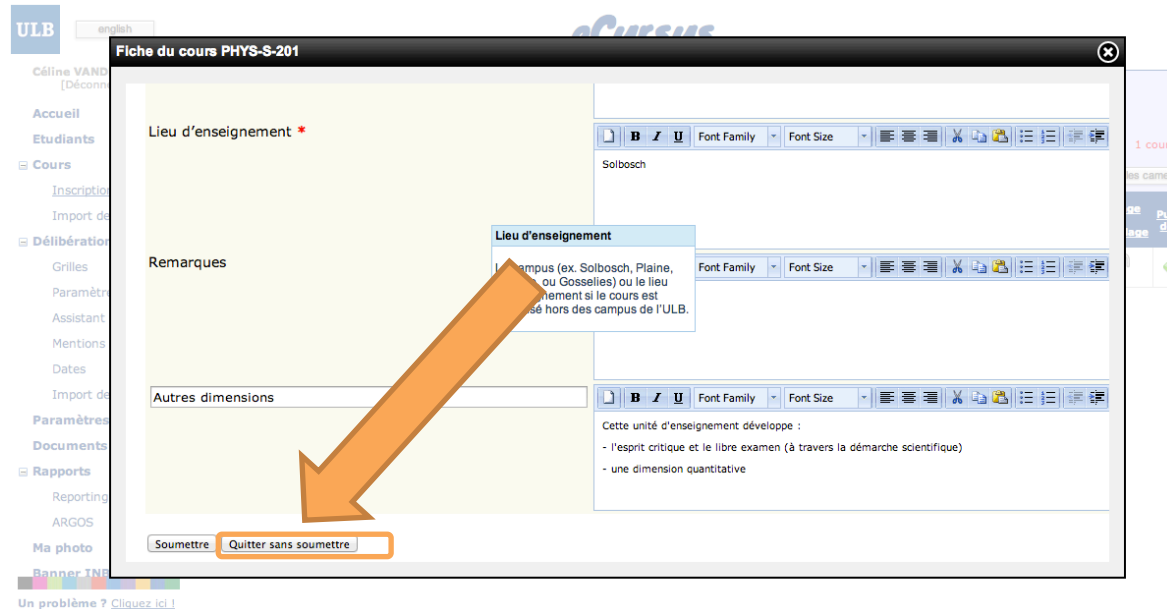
ULB english eCursus

Céline VAND [Déconne

Accueil
Etudiants
Cours
Inscription
Import de
Délibération
Grilles
Paramètr
Assistant
Mentions
Dates
Import de
Paramètres
Documents
Rapports
Reporting
ARGOS
Ma photo
Banner INF

Un problème ? Cliquez ici !

1 cour
les came

Fiche du cours PHYS-S-201

Lieu d'enseignement *

Font Family Font Size

Solbosch

Lieu d'enseignement

L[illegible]ampus (ex. Solbosch, Plaine, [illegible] ou Gosselies) ou le lieu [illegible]nement si le cours est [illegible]sé hors des campus de l'ULB.

Remarques

Font Family Font Size

Autres dimensions

Font Family Font Size

Cette unité d'enseignement développe :

- l'esprit critique et le libre examen (à travers la démarche scientifique)

- une dimension quantitative

Soumettre Quitter sans soumettre